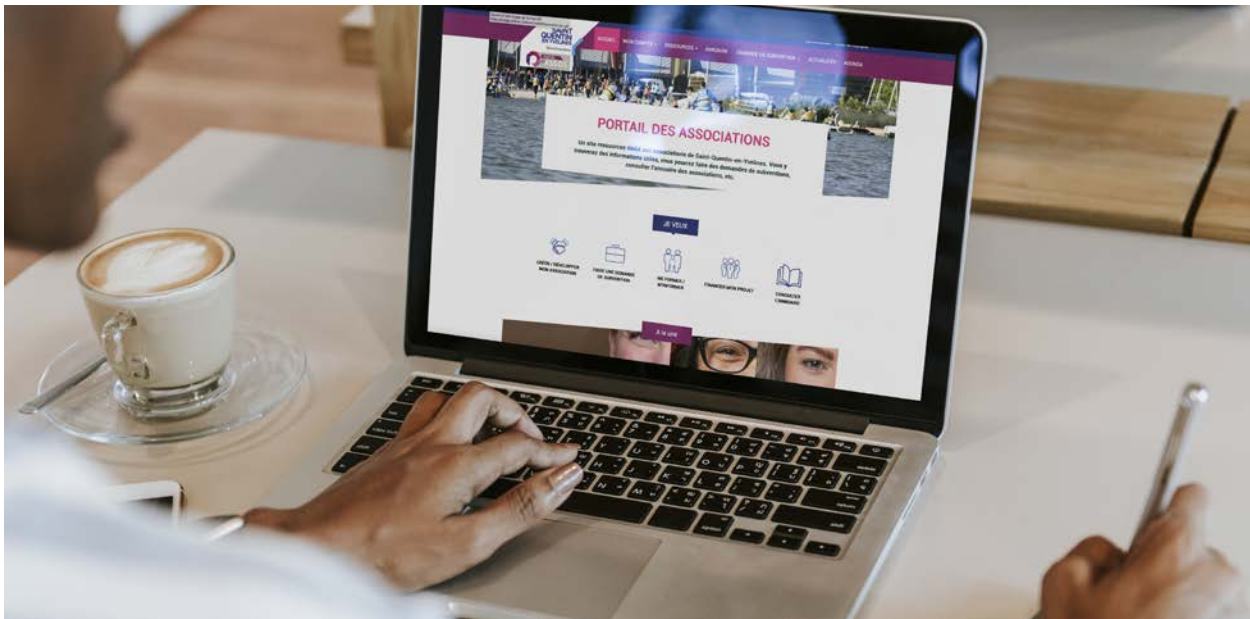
SAINT QUENTIN EN YVELINES

ACCUEIL  RENCONTRE  RESSOURCES  ANNUAIRE  DEMANDE DE SUBVENTION  ACTUALITÉS  AGENDA

PORTAIL DES ASSOCIATIONS

Un site ressources dédié aux associations de Saint-Quentin-en-Yvelines. Vous y trouverez des informations utiles, vous pourrez faire des demandes de subventions, consulter l'annuaire des associations, etc.

JE VEUX

CRÉER / DÉVELOPPER MON ASSOCIATION

FAIRE UNE DEMANDE DE SUBVENTION

ME FORMER / M'INFORMER

FINANCER MON PROJET

CONSULTER L'ANNUAIRE

À la une